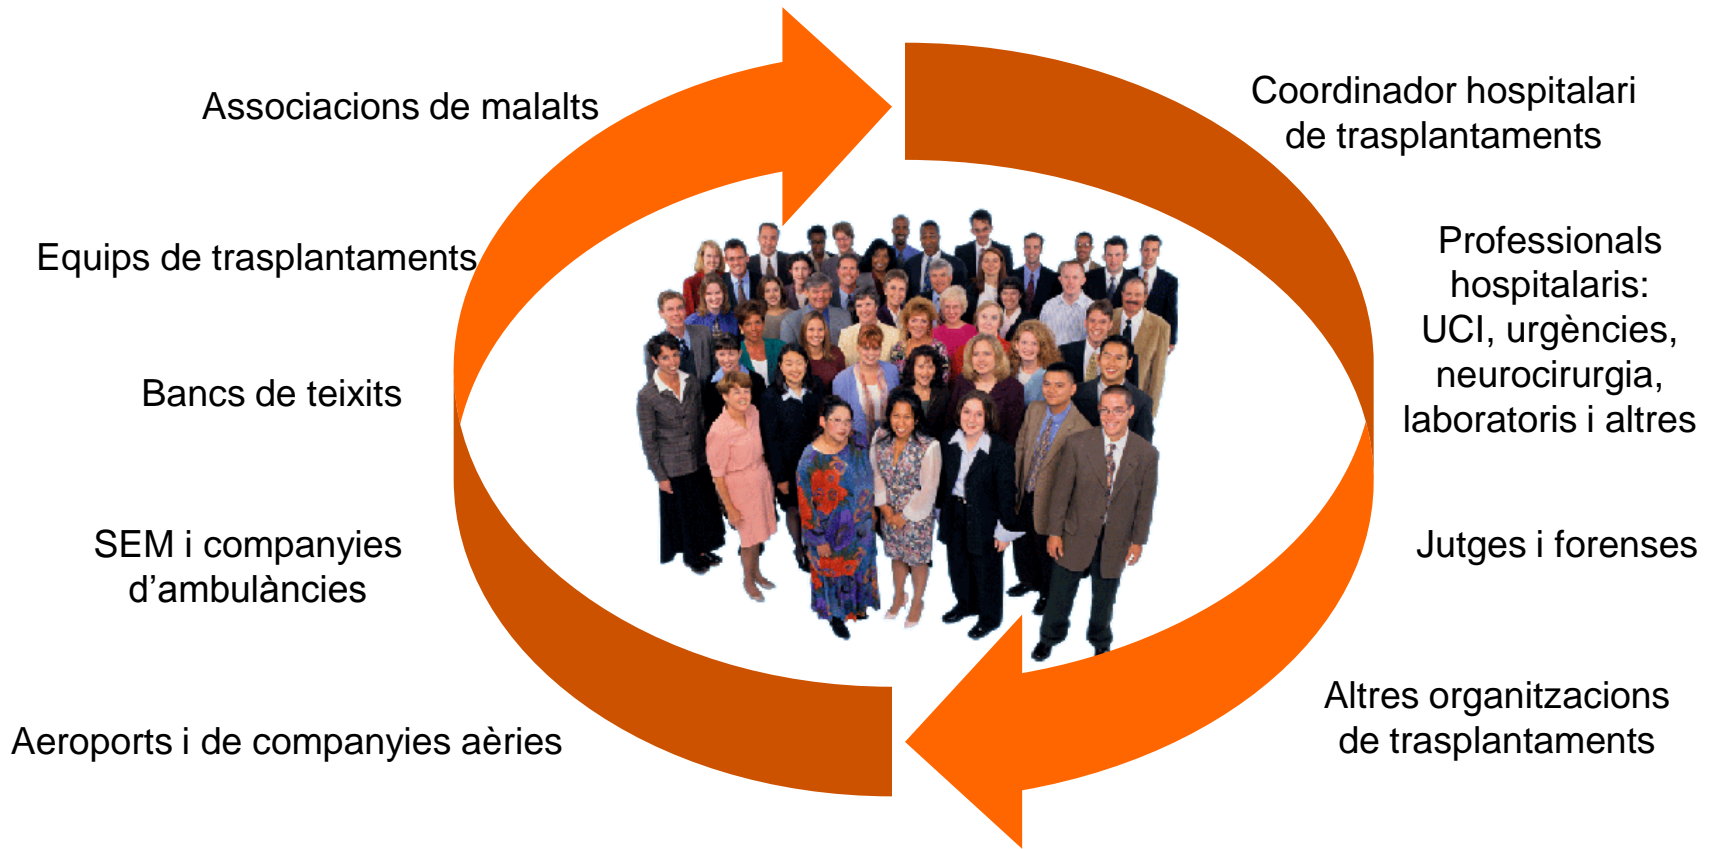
Associacions de malalts

Coordinador hospitalari de trasplantaments

Equips de trasplantaments

Professionals hospitalaris: UCI, urgències, neurocirurgia, laboratoris i altres

Bancs de teixits

SEM i companyies d’ambulàncies

Jutges i forenses

Altres organitzacions de trasplantaments

Aeroports i de companyies aèries